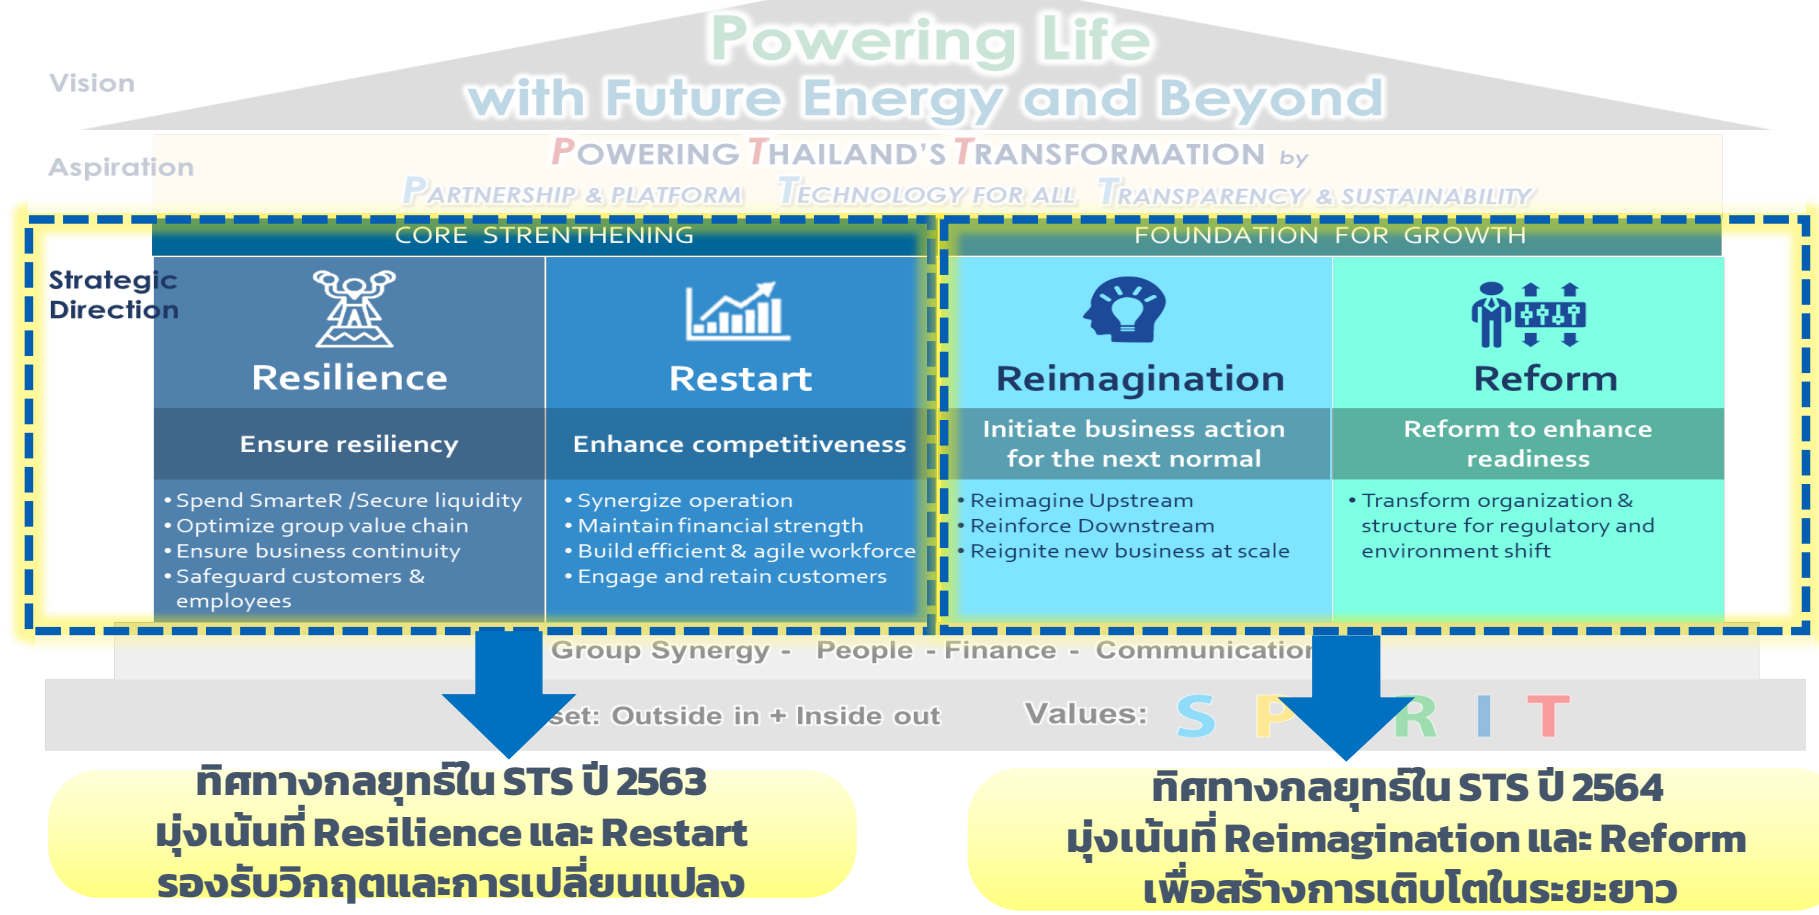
Vision

Powering Life
with Future Energy and Beyond

Aspiration

POWERING THAILAND'S TRANSFORMATION by
PARTNERSHIP & PLATFORM TECHNOLOGY FOR ALL TRANSPARENCY & SUSTAINABILITY

Strategic Direction

CORE STRENTHENING

FOUNDATION FOR GROWTH

Resilience

Ensure resiliency

• Spend SmarteR /Secure liquidity
• Optimize group value chain
• Ensure business continuity
• Safeguard customers & employees

Restart

Enhance competitiveness

• Synergize operation
• Maintain financial strength
• Build efficient & agile workforce
• Engage and retain customers

Reimagination

Initiate business action for the next normal

• Reimagine Upstream
• Reinforce Downstream
• Reignite new business at scale

Reform

Reform to enhance readiness

• Transform organization & structure for regulatory and environment shift

Group Synergy - People - Finance - Communicatior

set: Outside in + Inside out Values: S P R I T

ทิศทางกลยุทธ์ใน STS ปี 2563
มุ่งเน้นที่ Resilience และ Restart
รองรับวิกฤตและการเปลี่ยนแปลง

ทิศทางกลยุทธ์ใน STS ปี 2564
มุ่งเน้นที่ Reimagination และ Reform
เพื่อสร้างการเติบโตในระยะยาว